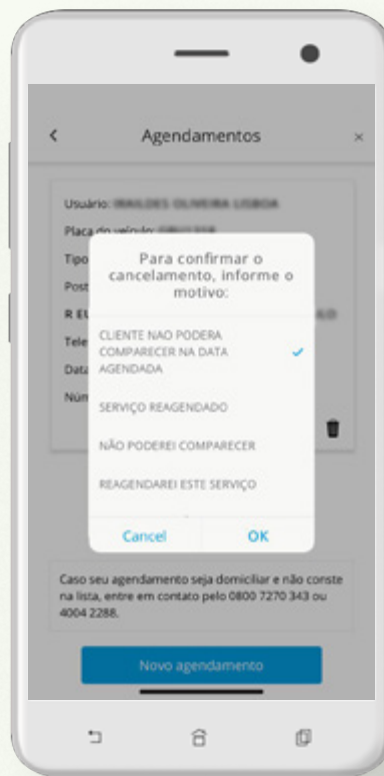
<

Agendamentos

×

Usuário: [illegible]

Placa do veículo: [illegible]

Tipo

Post

R E

Tele

Data

Núm

Para confirmar o cancelamento, informe o motivo:

CLIENTE NAO PODERA COMPARECER NA DATA AGENDADA

SERVIÇO REAGENDADO

NÃO PODEREI COMPARECER

REAGENDAREI ESTE SERVIÇO

Cancel

OK

Caso seu agendamento seja domiciliar e não conste na lista, entre em contato pelo 0800 7270 343 ou 4004 2288.

Novo agendamento